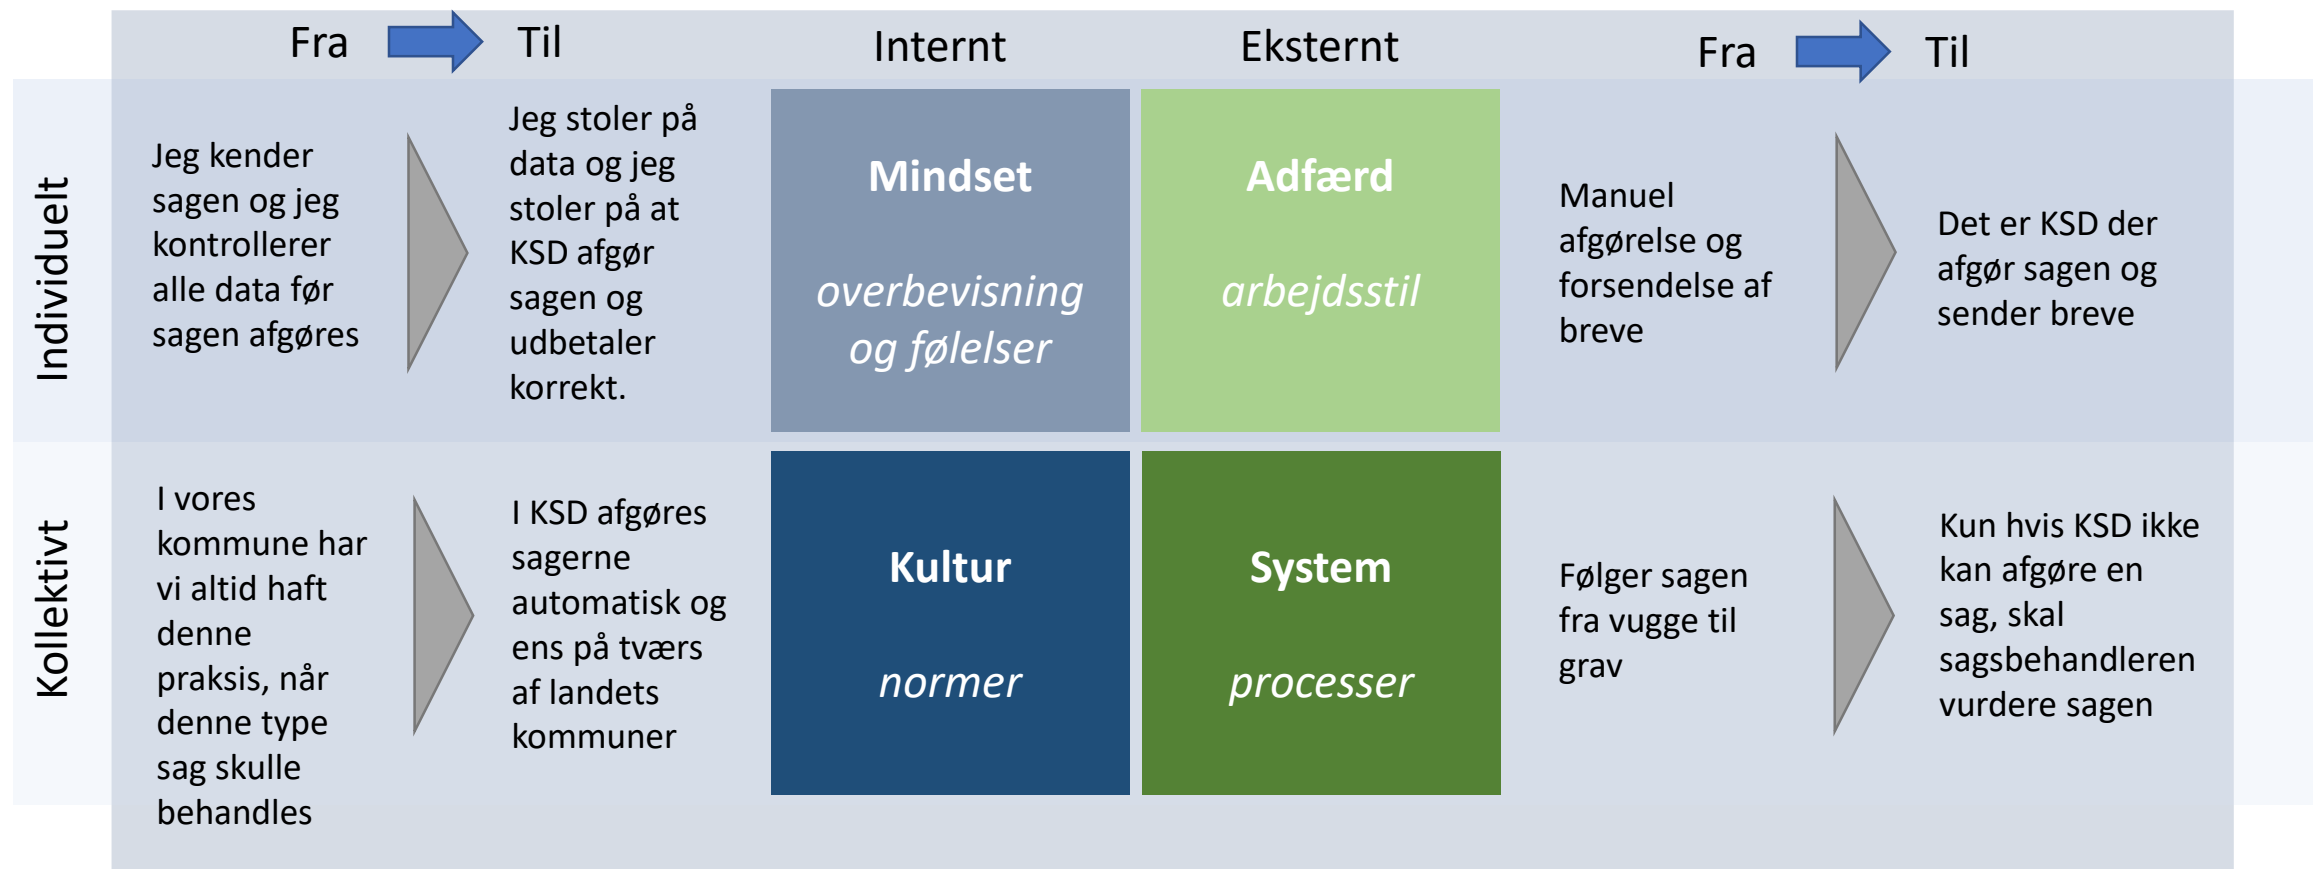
Fra Til

Internt

Eksternt

Fra Til

Individuelt

Jeg kender sagen og jeg kontrollerer alle data før sagen afgøres

Jeg stoler på data og jeg stoler på at KSD afgør sagen og udbetaler korrekt.

Mindset

overbevisning og følelser

Adfærd

arbejdsstil

Manuel afgørelse og forsendelse af breve

Det er KSD der afgør sagen og sender breve

Kollektivt

I vores kommune har vi altid haft denne praksis, når denne type sag skulle behandles

I KSD afgøres sagerne automatisk og ens på tværs af landets kommuner

Kultur

normer

System

processer

Følger sagen fra vugge til grav

Kun hvis KSD ikke kan afgøre en sag, skal sagsbehandleren vurdere sagen